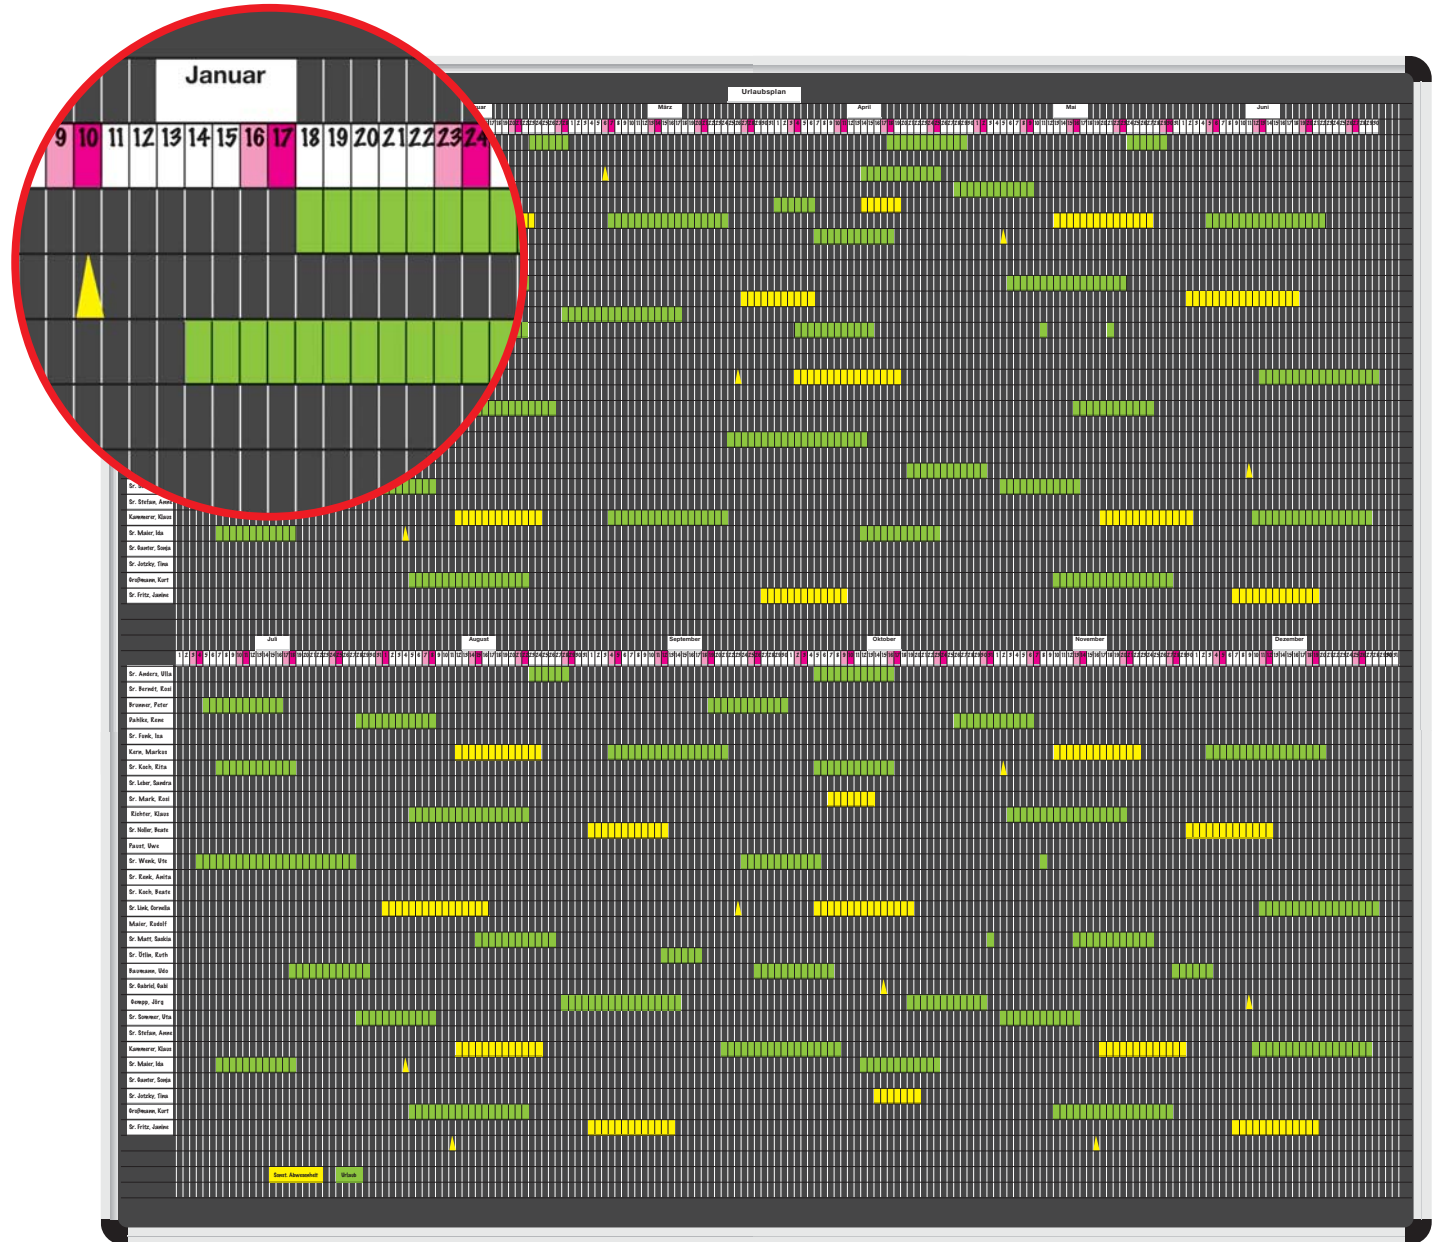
Januar

9 10 11 12 13 14 15 16 17 18 19 20 21 22 23 24

Urlaubsplan

uar März April Mai Juni

Fr. Stefan, Anne
Kammerer, Klaus
Fr. Maier, Ida
Fr. Gaster, Sonja
Fr. Jetzky, Tina
Großmann, Kurt
Fr. Fritz, Janine

Juli August September Oktober November Dezember

Fr. Anders, Ulla
Fr. Berndt, Rosi
Brunner, Peter
Dahlke, Rene
Fr. Fenk, Ina
Kern, Markus
Fr. Koch, Rita
Fr. Leber, Sandra
Fr. Mark, Rosi
Richter, Klaus
Fr. Noller, Beate
Pauer, Uwe
Fr. Wenk, Ute
Fr. Rank, Anita
Fr. Koch, Beate
Fr. Link, Cornelia
Maier, Rudolf
Fr. Matt, Saskia
Fr. Ötle, Ruth
Baumann, Udo
Fr. Gabriel, Gabi
Gompp, Jörg
Fr. Sommer, Uta
Fr. Stefan, Anne
Kammerer, Klaus
Fr. Maier, Ida
Fr. Gaster, Sonja
Fr. Jetzky, Tina
Großmann, Kurt
Fr. Fritz, Janine

Sonst. Abwesenheit
Urlaub